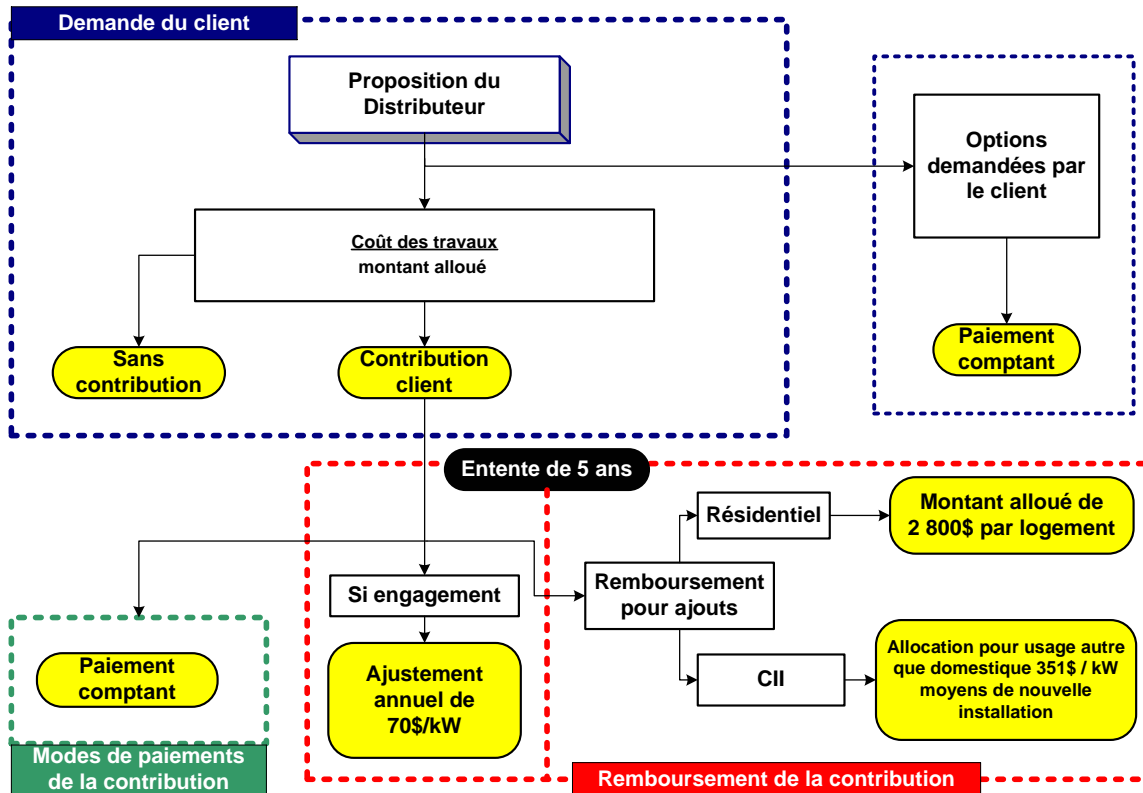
Demande du client

Proposition du Distributeur

Options demandées par le client

Coût des travaux
montant alloué

Sans contribution

Contribution client

Paiement comptant

Entente de 5 ans

Résidentiel

Montant alloué de 2 800$ par logement

Si engagement

Remboursement pour ajouts

Paiement comptant

Ajustement annuel de 70$/kW

CII

Allocation pour usage autre que domestique 351$ / kW moyens de nouvelle installation

Modes de paiements de la contribution

Remboursement de la contribution